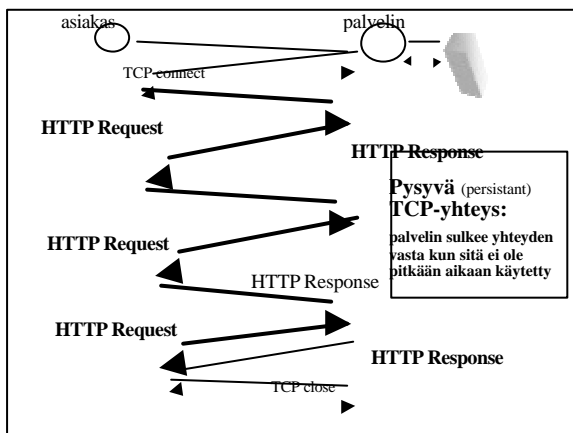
asiakas

palvelin

TCP-connect

HTTP Request

HTTP Response

Pysyvä (persistant) TCP-yhteys:

palvelin sulkee yhteyden vasta kun sitä ei ole pitkään aikaan käytetty

HTTP Request

HTTP Response

HTTP Request

HTTP Response

TCP close